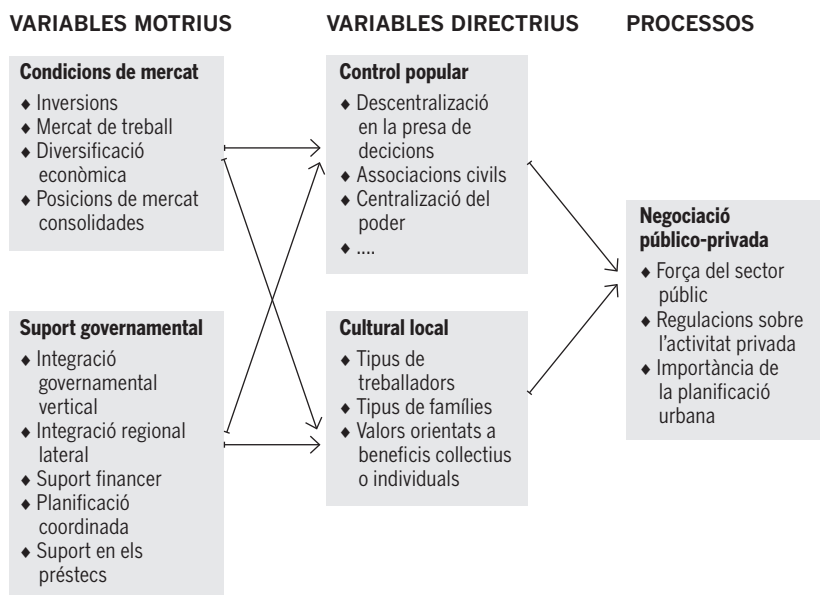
VARIABLES MOTRIUS

VARIABLES DIRECTRIUS

PROCESSOS

**Condicions de mercat**
- Inversions
- Mercat de treball
- Diversificació econòmica
- Posicions de mercat consolidades

**Suport governamental**
- Integració governamental vertical
- Integració regional lateral
- Suport financer
- Planificació coordinada
- Suport en els préstecs

**Control popular**
- Descentralizació en la presa de decicions
- Associacions civils
- Centralizació del poder
- ....

**Cultural local**
- Tipus de treballadors
- Tipus de famílies
- Valors orientats a beneficis collectius o individuals

**Negociació públic-privada**
- Força del sector públic
- Regulacions sobre l'activitat privada
- Importància de la planificació urbana